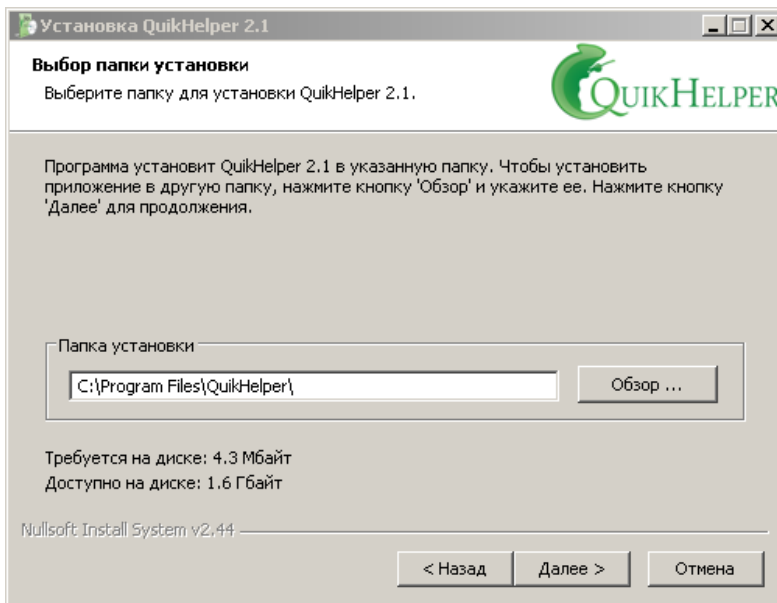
Установка QuikHelper 2.1

Выбор папки установки

Выберите папку для установки QuikHelper 2.1.

QuikHelper

Программа установит QuikHelper 2.1 в указанную папку. Чтобы установить приложение в другую папку, нажмите кнопку 'Обзор' и укажите ее. Нажмите кнопку 'Далее' для продолжения.

Папка установки

C:\Program Files\QuikHelper\

Обзор ...

Требуется на диске: 4.3 Мбайт

Доступно на диске: 1.6 Гбайт

Nullsoft Install System v2.44

< Назад

Далее >

Отмена